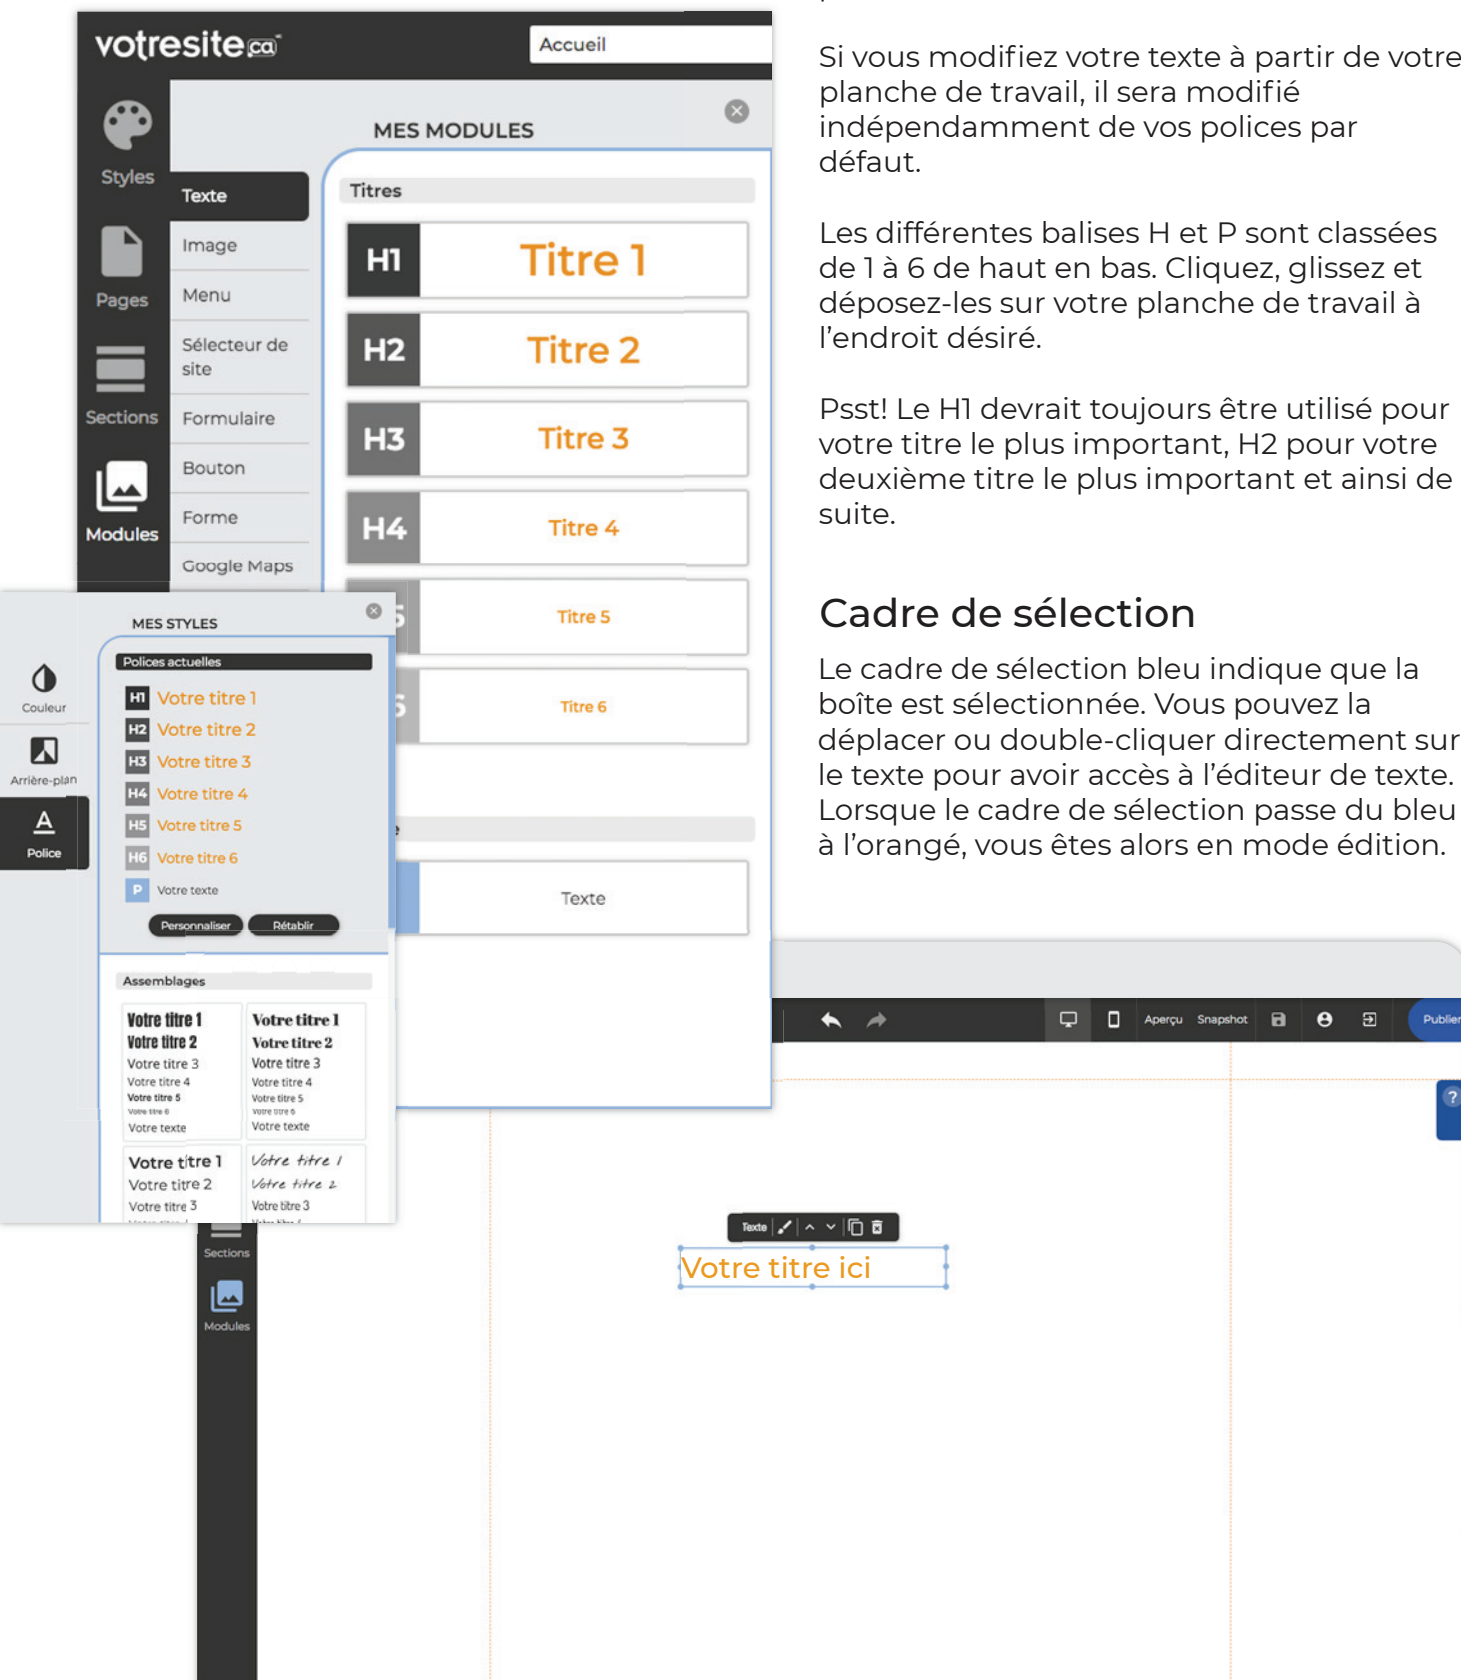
votresite.ca

Accueil

Styles

Pages

Sections

Modules

MES MODULES

Texte

Image

Menu

Sélecteur de site

Formulaire

Bouton

Forme

Google Maps

Titres

| H1 | Titre 1 |
|---|---|
| H2 | Titre 2 |
| H3 | Titre 3 |
| H4 | Titre 4 |
| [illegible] | Titre 5 |
| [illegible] | Titre 6 |

Texte

MES STYLES

Couleur

Arrière-plan

Police

Polices actuelles

H1 Votre titre 1
H2 Votre titre 2
H3 Votre titre 3
H4 Votre titre 4
H5 Votre titre 5
H6 Votre titre 6
P Votre texte

Personnaliser Rétablir

Assemblages

Votre titre 1
Votre titre 2
Votre titre 3
Votre titre 4
Votre titre 5
Votre titre 6
Votre texte

Votre titre 1
Votre titre 2
Votre titre 3
Votre titre 4
Votre titre 5
Votre titre 6
Votre texte

Votre titre 1
Votre titre 2
Votre titre 3

Votre titre 1
Votre titre 2
Votre titre 3

Si vous modifiez votre texte à partir de votre planche de travail, il sera modifié indépendamment de vos polices par défaut.

Les différentes balises H et P sont classées de 1 à 6 de haut en bas. Cliquez, glissez et déposez-les sur votre planche de travail à l’endroit désiré.

Psst! Le H1 devrait toujours être utilisé pour votre titre le plus important, H2 pour votre deuxième titre le plus important et ainsi de suite.

Cadre de sélection

Le cadre de sélection bleu indique que la boîte est sélectionnée. Vous pouvez la déplacer ou double-cliquer directement sur le texte pour avoir accès à l’éditeur de texte. Lorsque le cadre de sélection passe du bleu à l’orangé, vous êtes alors en mode édition.

Aperçu Snapshot Publier

Texte

Votre titre ici

Sections

Modules